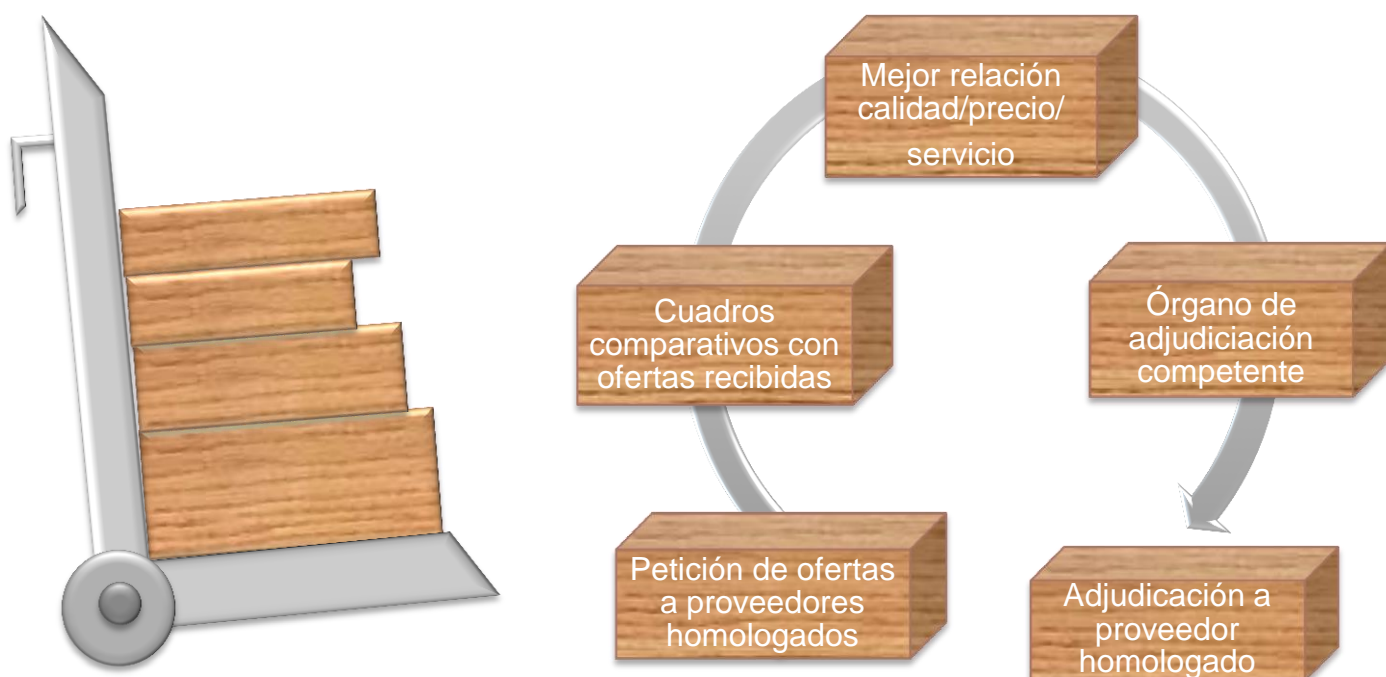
Petición de ofertas a proveedores homologados

Cuadros comparativos con ofertas recibidas

Mejor relación calidad/precio/ servicio

Órgano de adjudiciación competente

Adjudicación a proveedor homologado